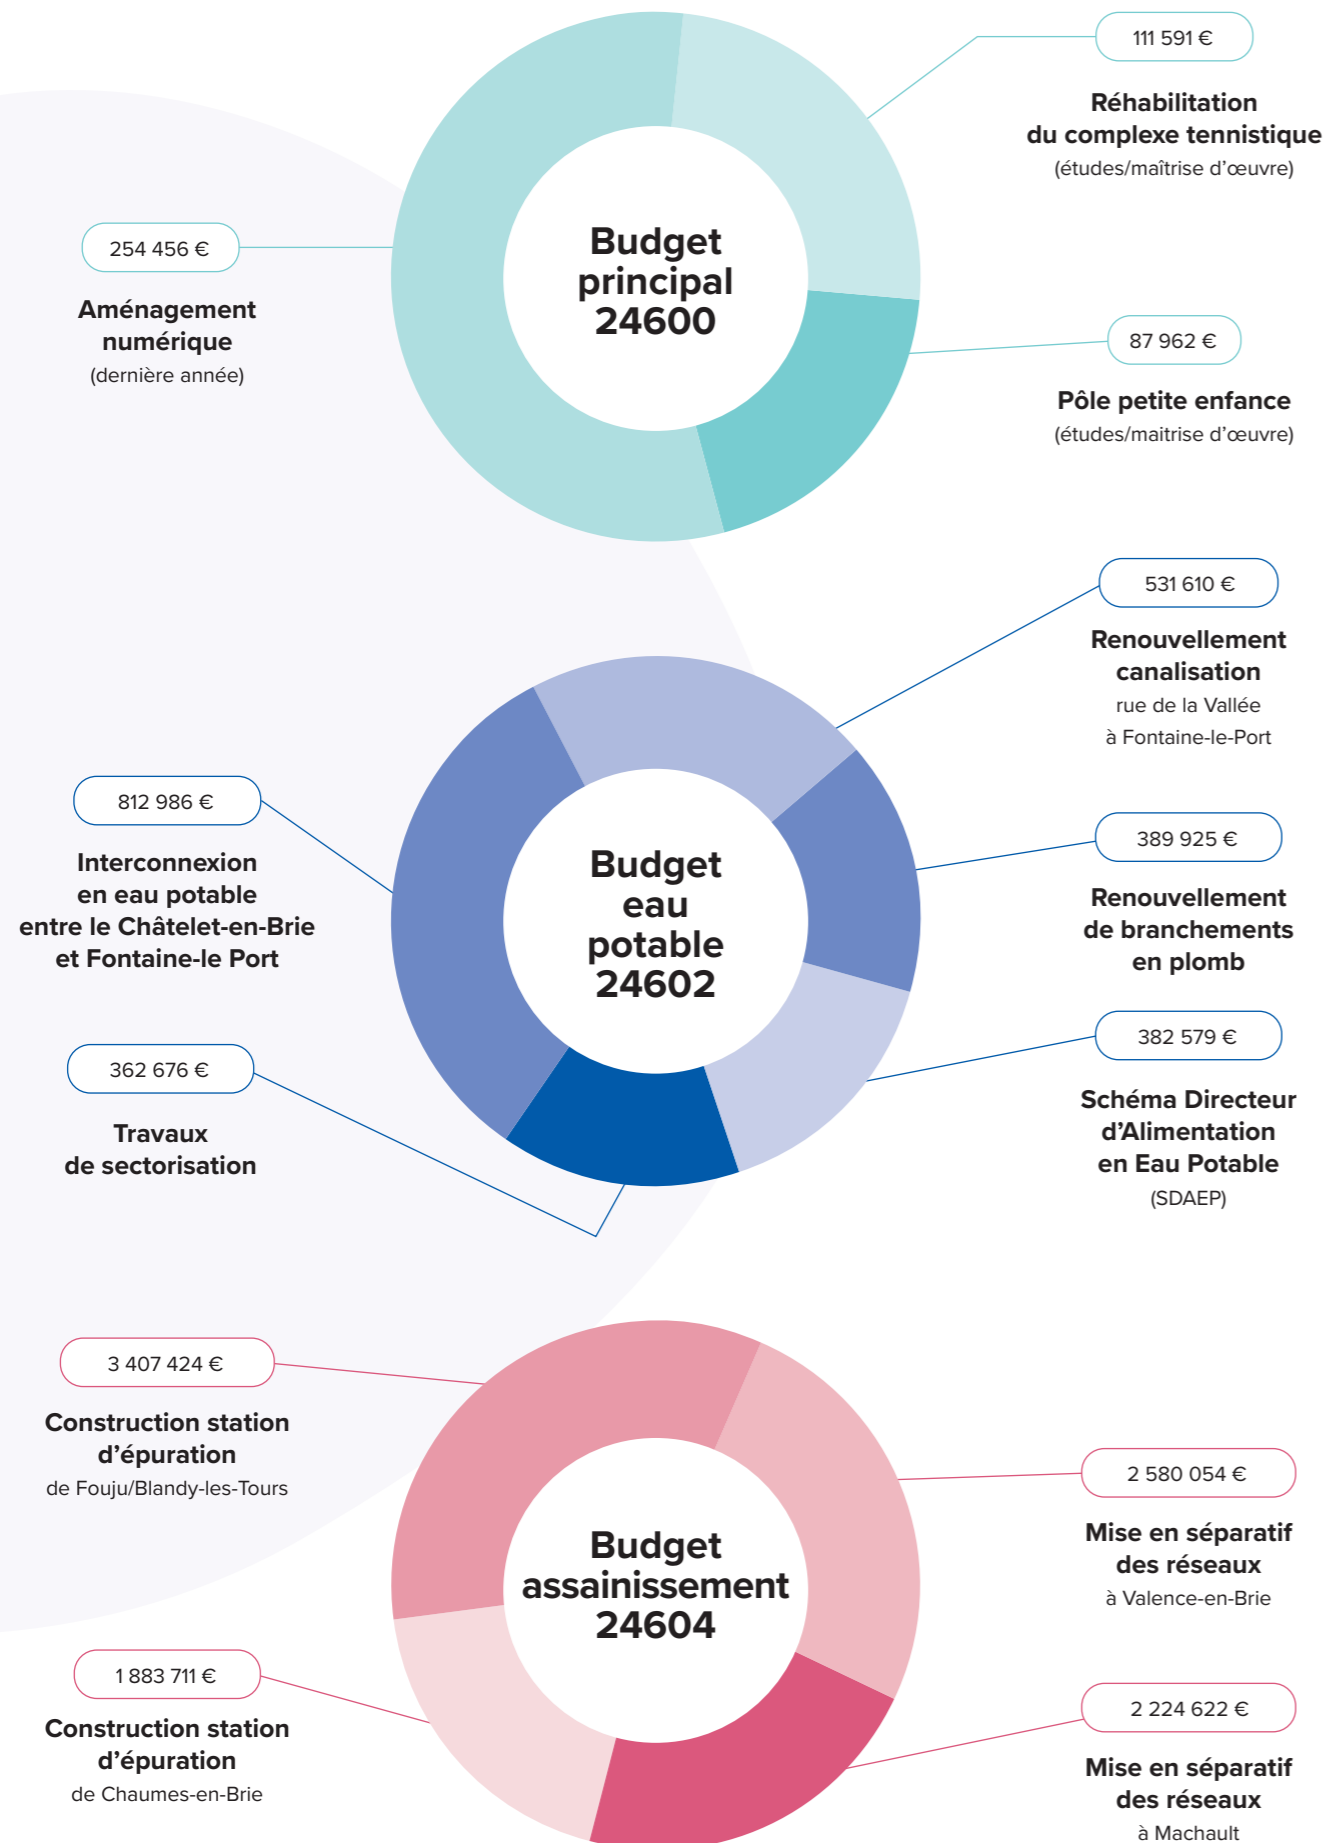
Budget principal 24600

111 591 €
Réhabilitation du complexe tennistique
(études/maîtrise d'œuvre)

254 456 €
Aménagement numérique
(dernière année)

87 962 €
Pôle petite enfance
(études/maitrise d'œuvre)

Budget eau potable 24602

531 610 €
Renouvellement canalisation
rue de la Vallée
à Fontaine-le-Port

812 986 €
Interconnexion en eau potable entre le Châtelet-en-Brie et Fontaine-le Port

389 925 €
Renouvellement de branchements en plomb

362 676 €
Travaux de sectorisation

382 579 €
Schéma Directeur d'Alimentation en Eau Potable
(SDAEP)

Budget assainissement 24604

3 407 424 €
Construction station d'épuration
de Fouju/Blandy-les-Tours

2 580 054 €
Mise en séparatif des réseaux
à Valence-en-Brie

1 883 711 €
Construction station d'épuration
de Chaumes-en-Brie

2 224 622 €
Mise en séparatif des réseaux
à Machault